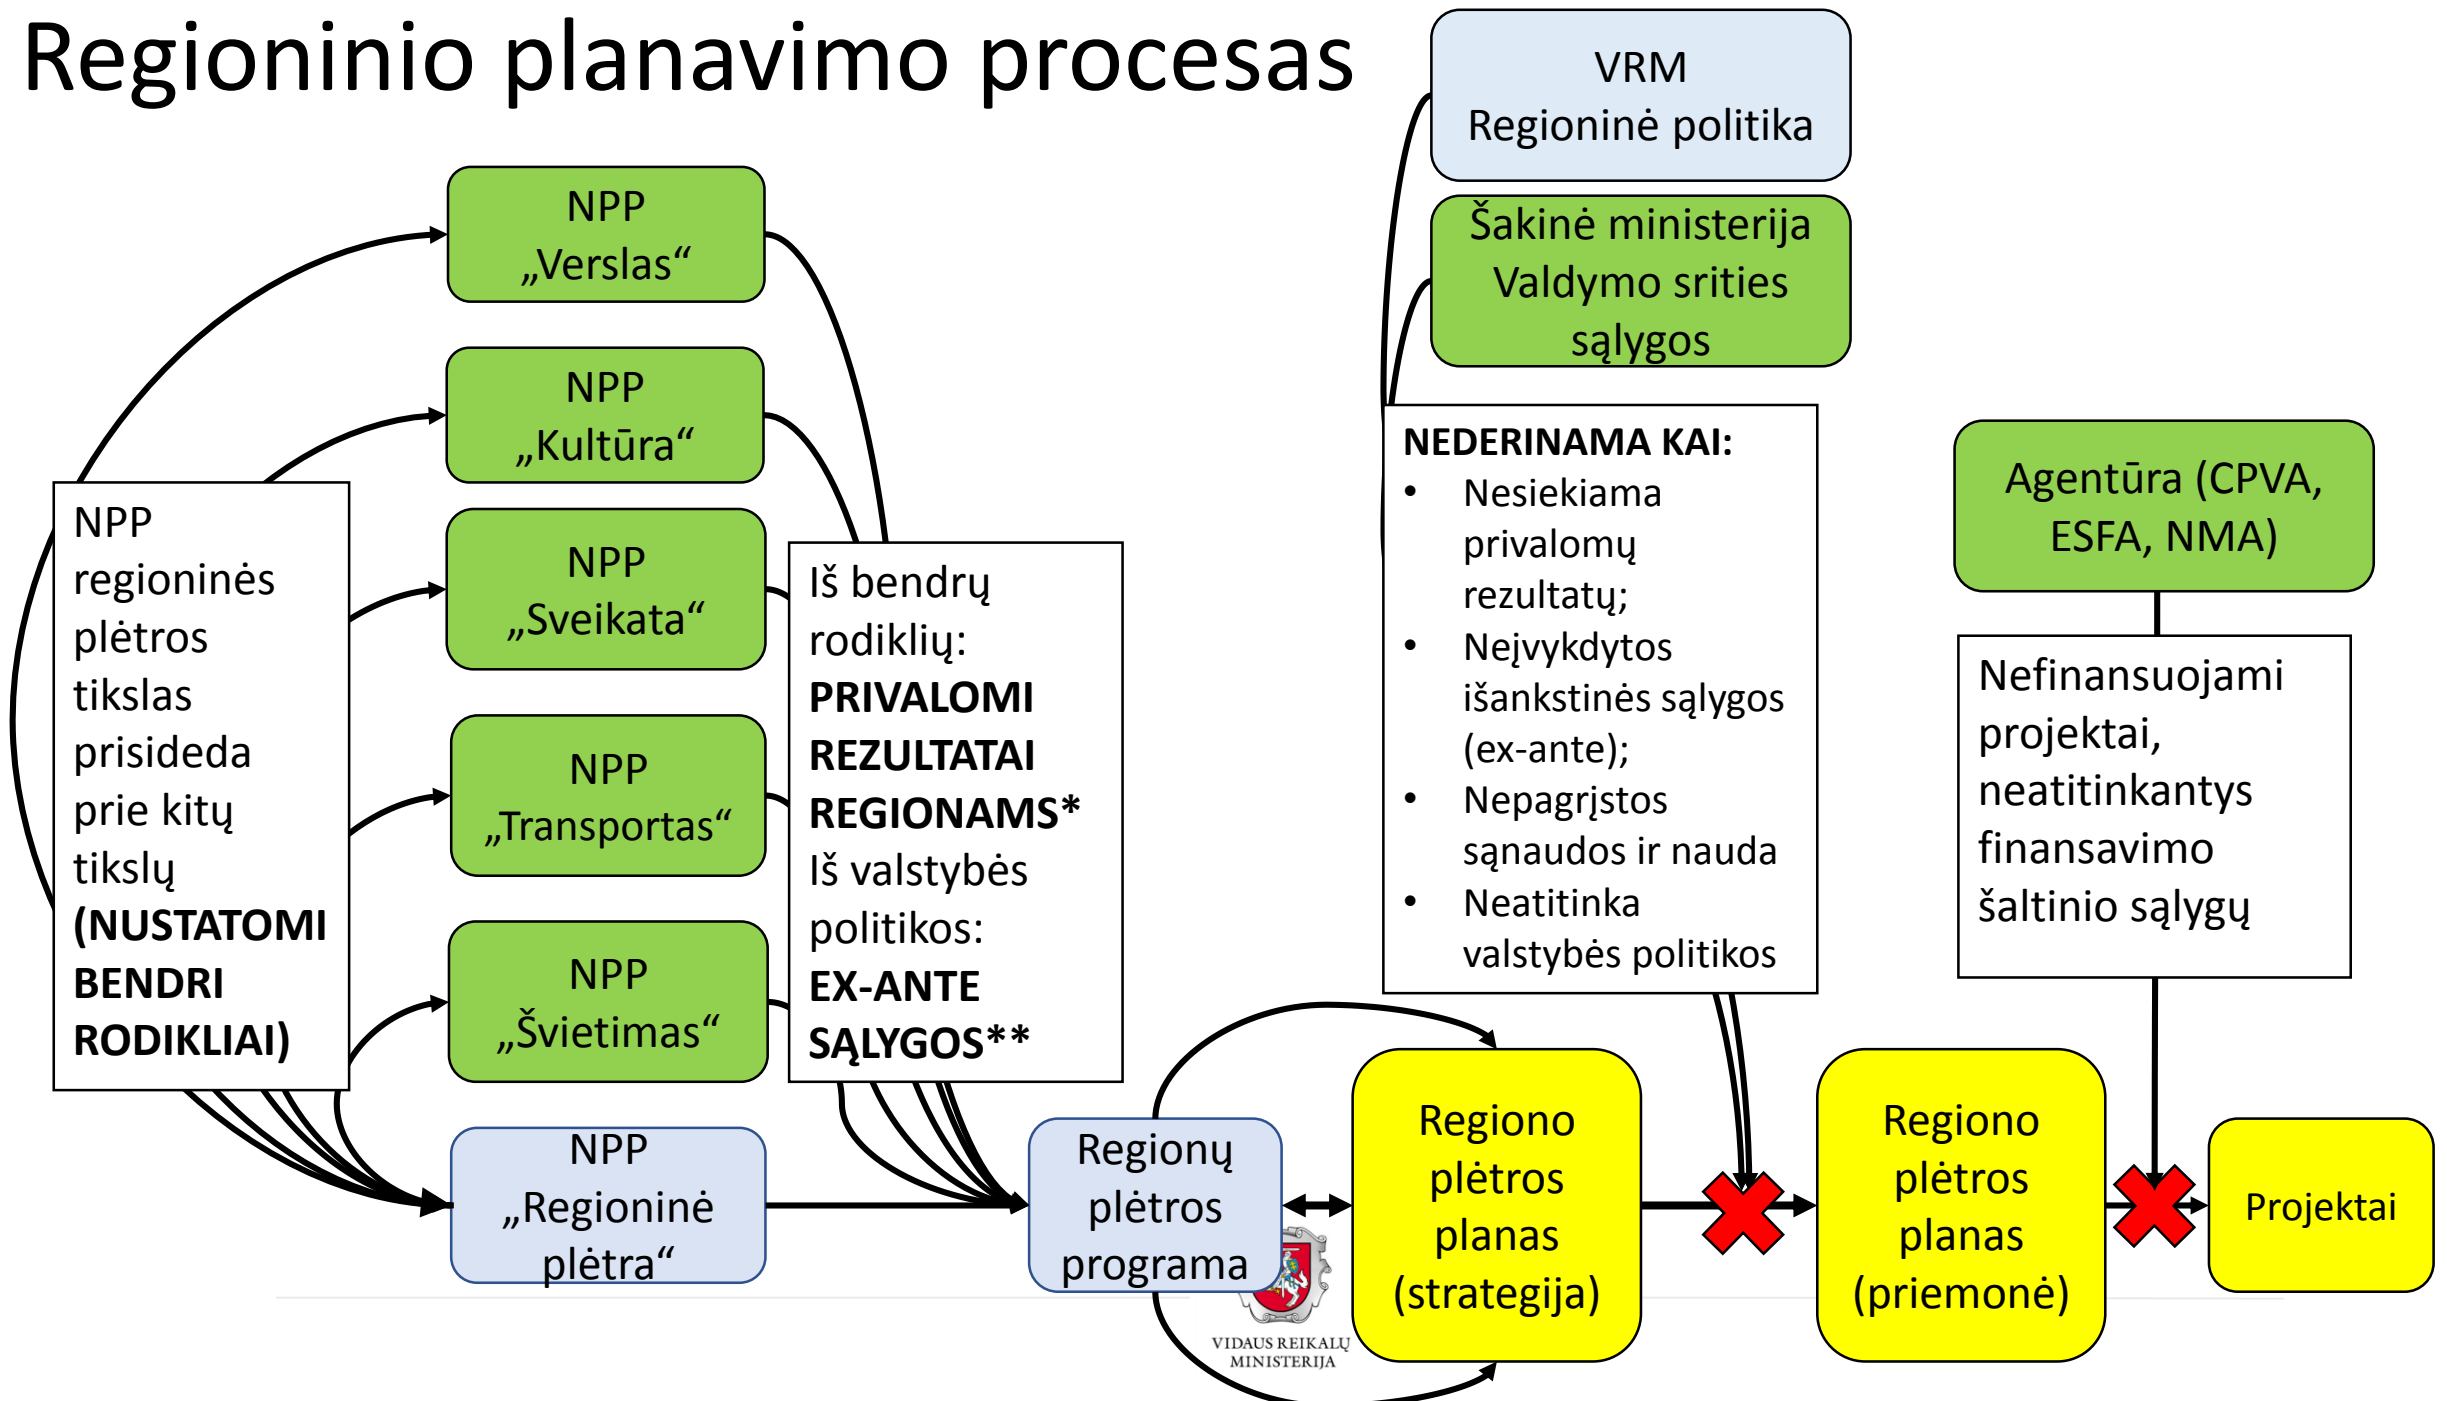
Regioninio planavimo procesas

VRM
Regioninė politika

Šakinė ministerija
Valdymo srities sąlygos

NPP „Verslas“

NPP „Kultūra“

NPP „Sveikata“

NPP „Transportas“

NPP „Švietimas“

NPP „Regioninė plėtra“

NPP regioninės plėtros tikslas prisideda prie kitų tikslų **(NUSTATOMI BENDRI RODIKLIAI)**

Iš bendrų rodiklių: **PRIVALOMI REZULTATAI REGIONAMS*** Iš valstybės politikos: **EX-ANTE SĄLYGOS****

**NEDERINAMA KAI:**
- Nesiekiama privalomų rezultatų;
- Neįvykdytos išankstinės sąlygos (ex-ante);
- Nepagrįstos sąnaudos ir nauda
- Neatitinka valstybės politikos

Agentūra (CPVA, ESFA, NMA)

Nefinansuojami projektai, neatitinkantys finansavimo šaltinio sąlygų

Regionų plėtros programa

Regiono plėtros planas (strategija)

Regiono plėtros planas (priemonė)

Projektai

VIDAUS REIKALŲ MINISTERIJA